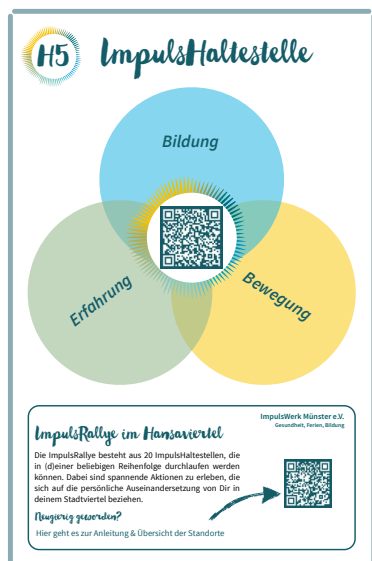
H5 ImpulsHaltestelle

Bildung

Erfahrung

Bewegung

ImpulsWerk Münster e.V.
Gesundheit, Ferien, Bildung

ImpulsRallye im Hansaviertel

Die ImpulsRallye besteht aus 20 ImpulsHaltestellen, die in (d)einer beliebigen Reihenfolge durchlaufen werden können. Dabei sind spannende Aktionen zu erleben, die sich auf die persönliche Auseinandersetzung von Dir in deinem Stadtviertel beziehen.

Neugierig geworden?

Hier geht es zur Anleitung & Übersicht der Standorte